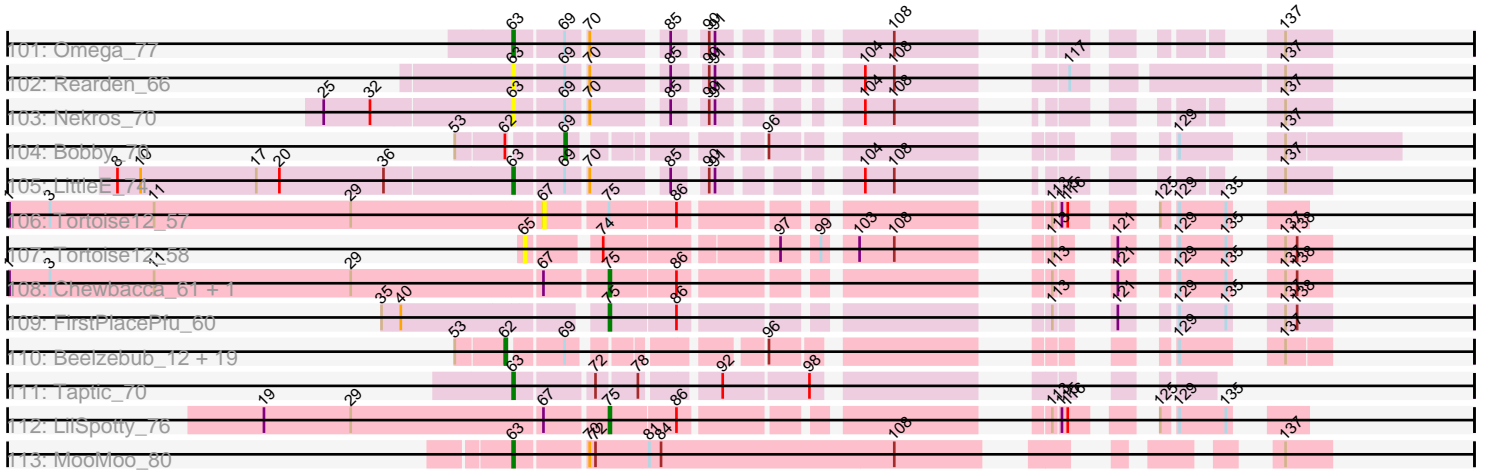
Tr01: Omega_77
63 69 70 85 90 91 108 137
Tr02: Rearden_66
63 69 70 85 90 91 104 108 117 137
Tr03: Nekros_70
25 32 63 69 70 85 90 91 104 108 137
Tr04: Bobby_76
53 62 69 96 129 137
Tr05: LittleE_74
8 10 17 20 36 63 69 70 85 90 91 104 108 137
Tr06: Tortoise12_57
1 3 11 29 67 75 86 113 116 125 129 135 137
Tr07: Tortoise12_58
65 74 97 99 103 108 113 121 129 135 137 138
Tr08: Chewbacca_61 + 1
1 3 11 29 67 75 86 113 121 129 135 137 138
Tr09: FirstPlacePlu_60
35 40 75 86 113 121 129 135 137 138
Tr10: Beelzebub_12 + 19
53 62 69 96 129 137
Tr11: Taptic_70
63 72 78 92 98
Tr12: LilSpotty_76
19 29 67 75 86 113 116 125 129 135
Tr13: MooMoo_80
63 70 72 81 84 108 137